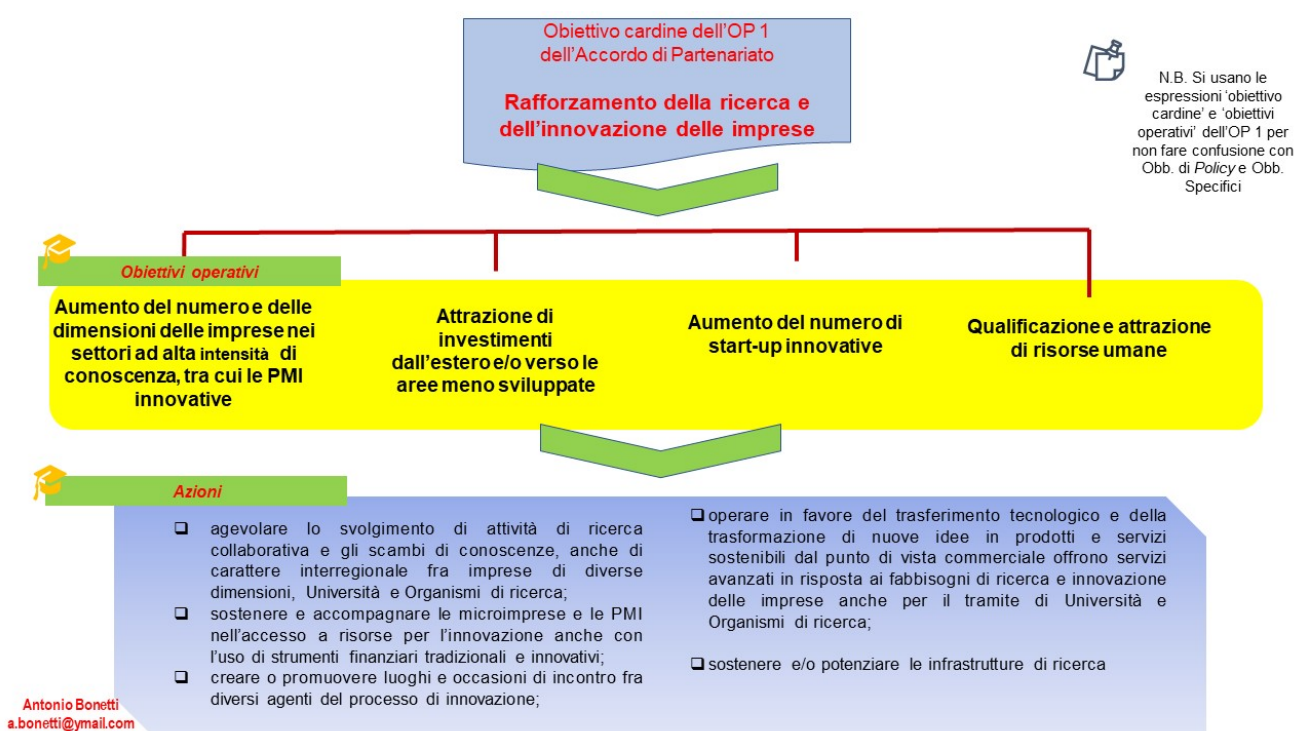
Obiettivo cardine dell'OP 1 dell'Accordo di Partenariato

Rafforzamento della ricerca e dell'innovazione delle imprese

N.B. Si usano le espressioni 'obiettivo cardine' e 'obiettivi operativi' dell'OP 1 per non fare confusione con Obb. di *Policy* e Obb. Specifici

Obiettivi operativi

Aumento del numero e delle dimensioni delle imprese nei settori ad alta intensità di conoscenza, tra cui le PMI innovative

Attrazione di investimenti dall'estero e/o verso le aree meno sviluppate

Aumento del numero di start-up innovative

Qualificazione e attrazione di risorse umane

Azioni

❑ agevolare lo svolgimento di attività di ricerca collaborativa e gli scambi di conoscenze, anche di carattere interregionale fra imprese di diverse dimensioni, Università e Organismi di ricerca;
❑ sostenere e accompagnare le microimprese e le PMI nell'accesso a risorse per l'innovazione anche con l'uso di strumenti finanziari tradizionali e innovativi;
❑ creare o promuovere luoghi e occasioni di incontro fra diversi agenti del processo di innovazione;

❑ operare in favore del trasferimento tecnologico e della trasformazione di nuove idee in prodotti e servizi sostenibili dal punto di vista commerciale offrono servizi avanzati in risposta ai fabbisogni di ricerca e innovazione delle imprese anche per il tramite di Università e Organismi di ricerca;

❑ sostenere e/o potenziare le infrastrutture di ricerca

Antonio Bonetti
a.bonetti@ymail.com